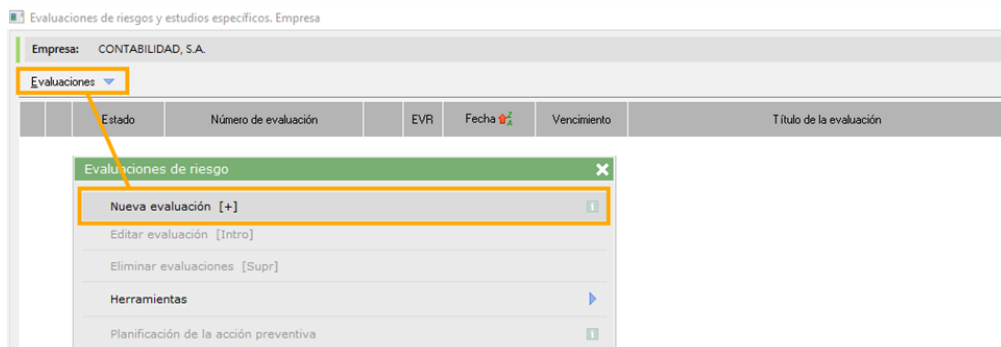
Evaluaciones de riesgos y estudios específicos. Empresa

Empresa: CONTABILIDAD, S.A.

Evaluaciones

| | | Estado | Número de evaluación | | EVR | Fecha | Vencimiento | Título de la evaluación |
|---|---|---|---|---|---|---|---|---|

Evaluaciones de riesgo

Nueva evaluación [+]

Editar evaluación [Intro]

Eliminar evaluaciones [Supr]

Herramientas

Planificación de la acción preventiva